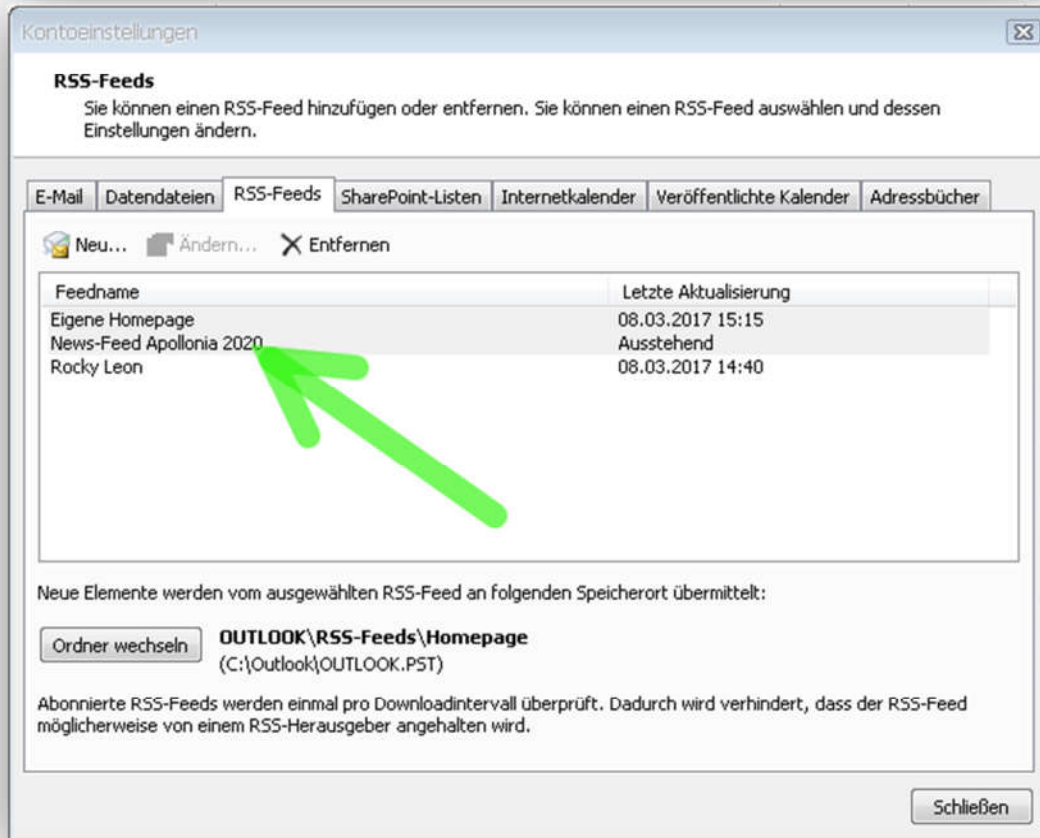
Kontoeinstellungen

RSS-Feeds
Sie können einen RSS-Feed hinzufügen oder entfernen. Sie können einen RSS-Feed auswählen und dessen Einstellungen ändern.

E-Mail | Datendateien | RSS-Feeds | SharePoint-Listen | Internetkalender | Veröffentlichte Kalender | Adressbücher

Neu... Ändern... Entfernen

| Feedname | Letzte Aktualisierung |
|---|---|
| Eigene Homepage | 08.03.2017 15:15 |
| News-Feed Apollonia 2020 | Ausstehend |
| Rocky Leon | 08.03.2017 14:40 |

Neue Elemente werden vom ausgewählten RSS-Feed an folgenden Speicherort übermittelt:

Ordner wechseln
OUTLOOK\RSS-Feeds\Homepage
(C:\Outlook\OUTLOOK.PST)

Abonnierte RSS-Feeds werden einmal pro Downloadintervall überprüft. Dadurch wird verhindert, dass der RSS-Feed möglicherweise von einem RSS-Herausgeber angehalten wird.

Schließen